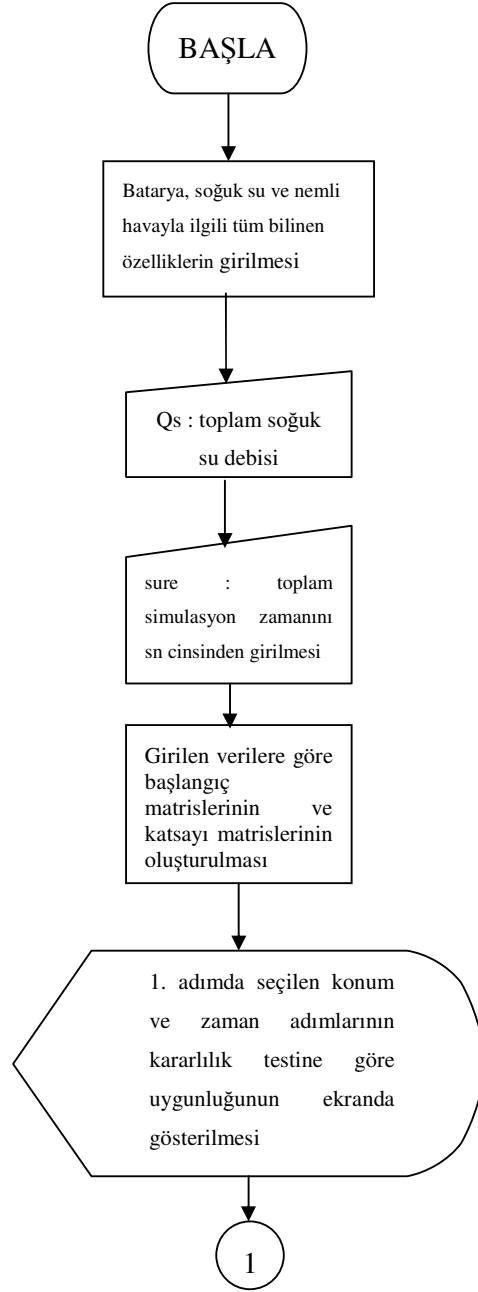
BAŞLA

Batarya, soğuk su ve nemli havayla ilgili tüm bilinen özelliklerin girilmesi

Qs : toplam soğuk su debisi

sure : toplam simulasyon zamanını sn cinsinden girilmesi

Girilen verilere göre başlangıç matrislerinin ve katsayı matrislerinin oluşturulması

1. adımda seçilen konum ve zaman adımlarının kararlılık testine göre uygunluğunun ekranda gösterilmesi

1